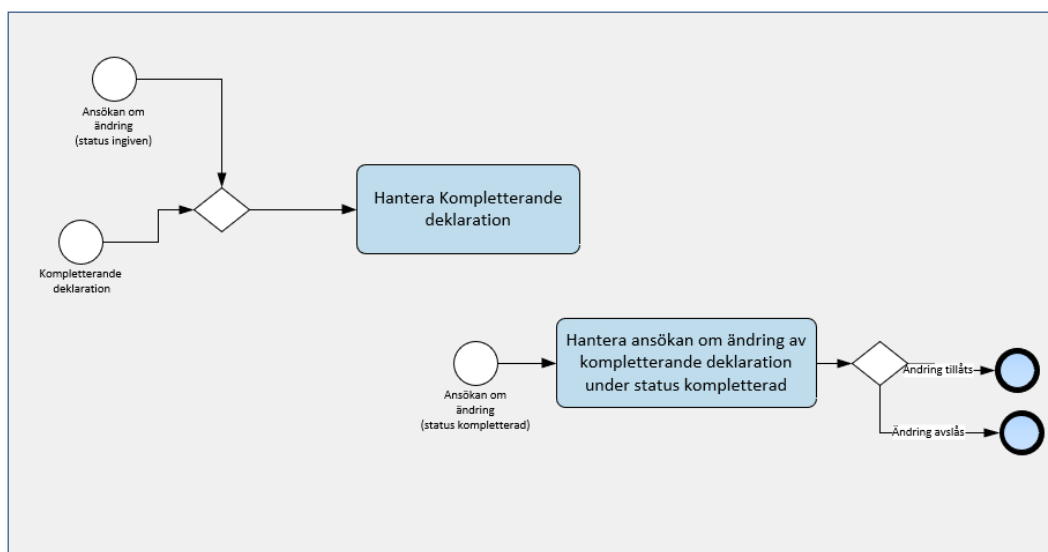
Ansökan om ändring (status ingiven)

Kompletterande deklaration

Hantera Kompletterande deklaration

Ansökan om ändring (status kompletterad)

Hantera ansökan om ändring av kompletterande deklaration under status kompletterad

Ändring tillåts

Ändring avslås